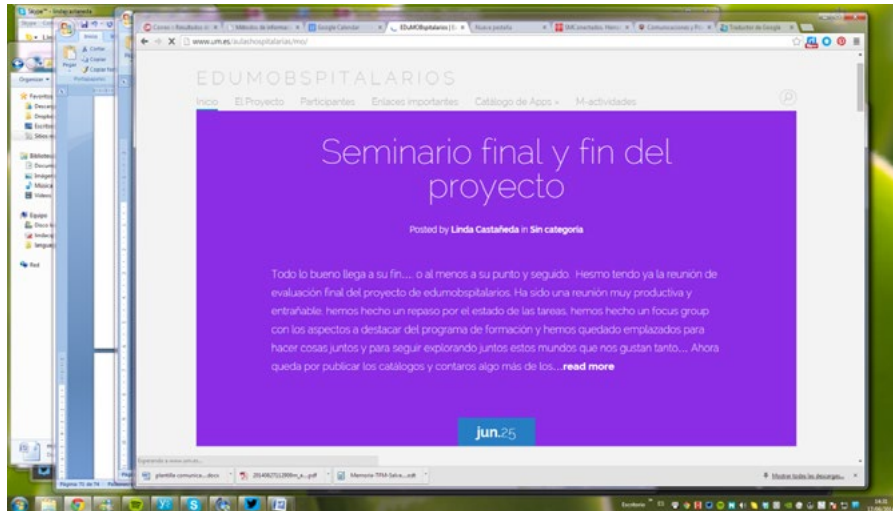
www.um.es/aulashospitalarias/mo/

EDUMOBSPITALARIOS

Inicio El Proyecto Participantes Enlaces importantes Catálogo de Apps M-actividades

Seminario final y fin del proyecto

Posted by Linda Castañeda in Sin categoria

Todo lo bueno llega a su fin.... o al menos a su punto y seguido. Hesmo tendo ya la reunión de evaluación final del proyecto de edumobspitalarios. Ha sido una reunión muy productiva y entrañable. hemos hecho un repaso por el estado de las tareas, hemos hecho un focus group con los aspectos a destacar del programa de formación y hemos quedado emplazados para hacer cosas juntos y para seguir explorando juntos estos mundos que nos gustan tanto.... Ahora queda por publicar los catálogos y contaros algo más de los...read more

jun.25

Google Calendar

Nueva pestaña

Traductor de Google

Skype

Organizar

Favoritos

Bibliotecas

Equipo

Red

plantilla comunica....docx

Memoria-TFM-Salva....odt

Mostrar todas las descargas...